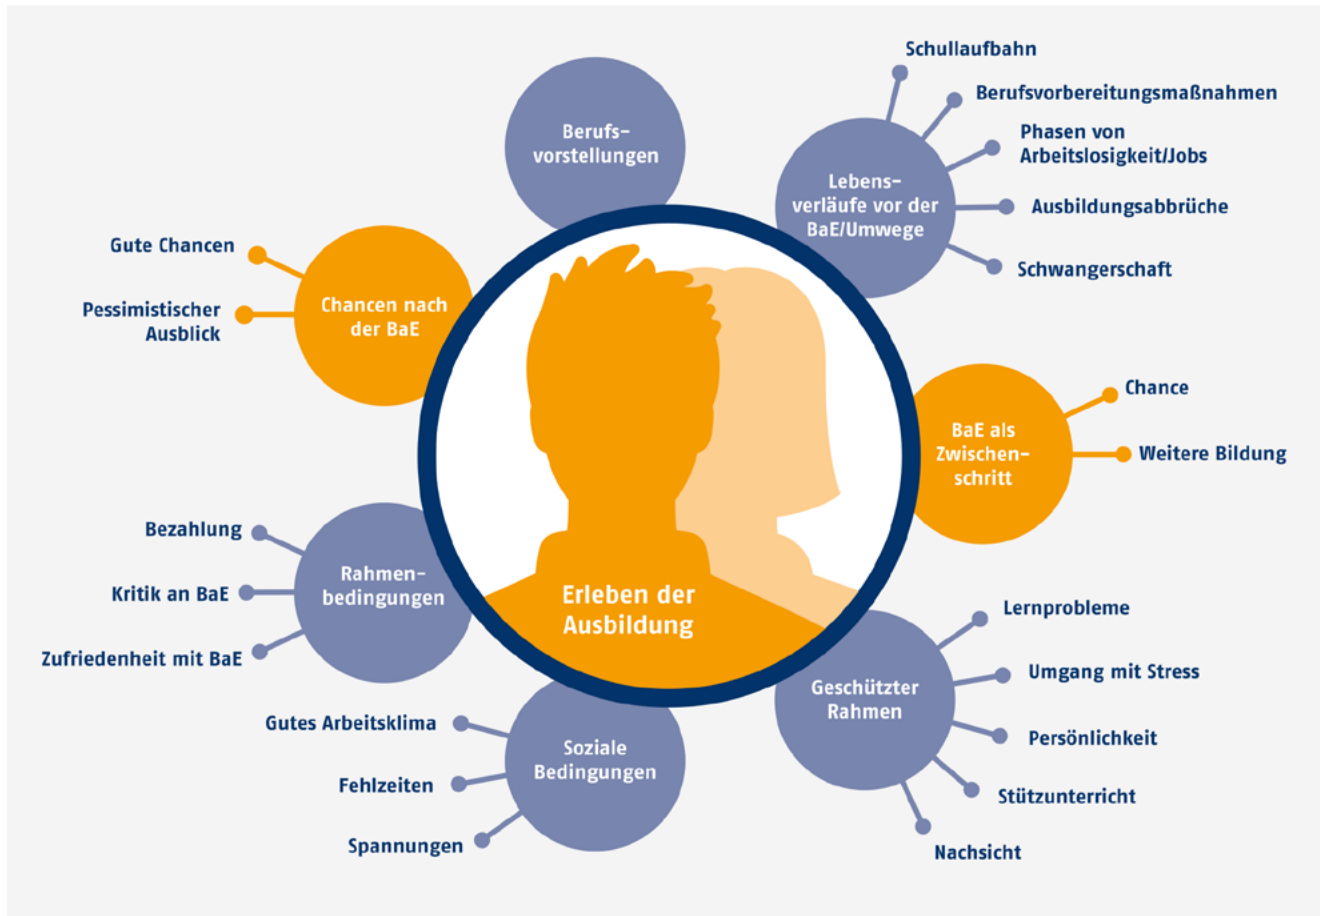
Berufsvorstellungen

Lebensverläufe vor der BaE/Umwege

Schullaufbahn

Berufsvorbereitungsmaßnahmen

Phasen von Arbeitslosigkeit/Jobs

Ausbildungsabbrüche

Schwangerschaft

Chancen nach der BaE

Gute Chancen

Pessimistischer Ausblick

BaE als Zwischenschritt

Chance

Weitere Bildung

Erleben der Ausbildung

Rahmenbedingungen

Bezahlung

Kritik an BaE

Zufriedenheit mit BaE

Geschützter Rahmen

Lernprobleme

Umgang mit Stress

Persönlichkeit

Stützunterricht

Nachsicht

Soziale Bedingungen

Gutes Arbeitsklima

Fehlzeiten

Spannungen